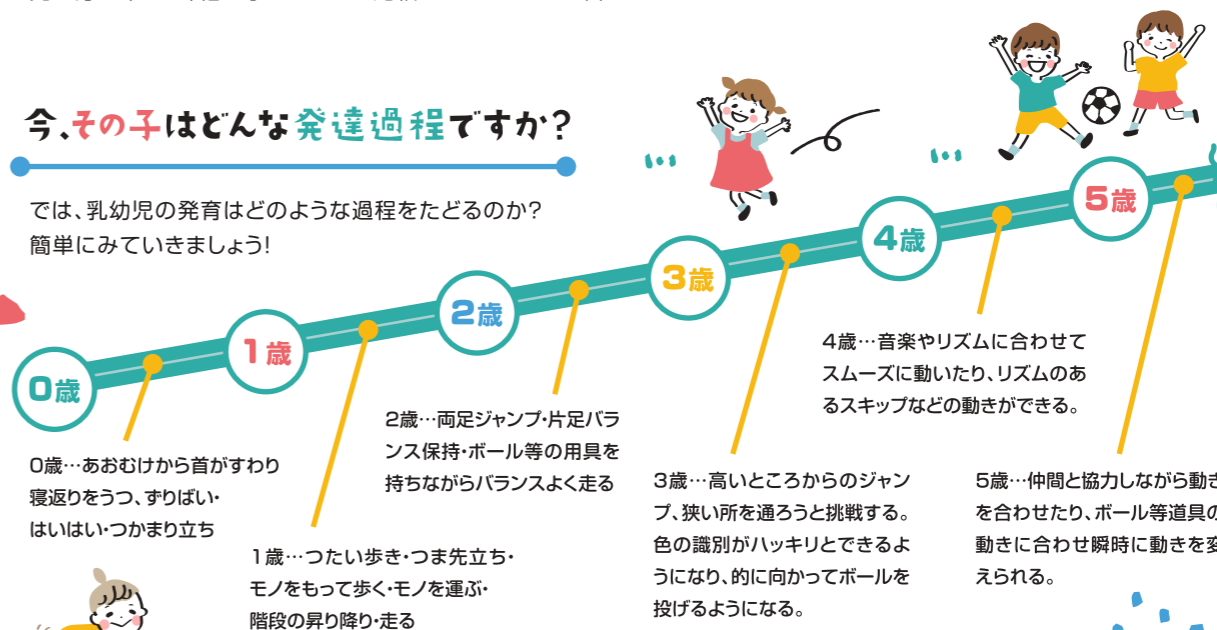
今、その子はどんな発達過程ですか?

では、乳幼児の発育はどのような過程をたどるのか?
簡単にみていきましょう!

0歳

1歳

2歳

3歳

4歳

5歳

0歳…あおむけから首がすわり寝返りをうつ、ずりばい・はいはい・つかまり立ち

1歳…つたい歩き・つま先立ち・モノをもって歩く・モノを運ぶ・階段の昇り降り・走る

2歳…両足ジャンプ・片足バランス保持・ボール等の用具を持ちながらバランスよく走る

3歳…高いところからのジャンプ、狭い所を通ろうと挑戦する。色の識別がハッキリとできるようになり、的に向かってボールを投げるようになる。

4歳…音楽やリズムに合わせてスムーズに動いたり、リズムのあるスキップなどの動きができる。

5歳…仲間と協力しながら動き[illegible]を合わせたり、ボール等道具の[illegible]動きに合わせ瞬時に動きを変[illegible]えられる。